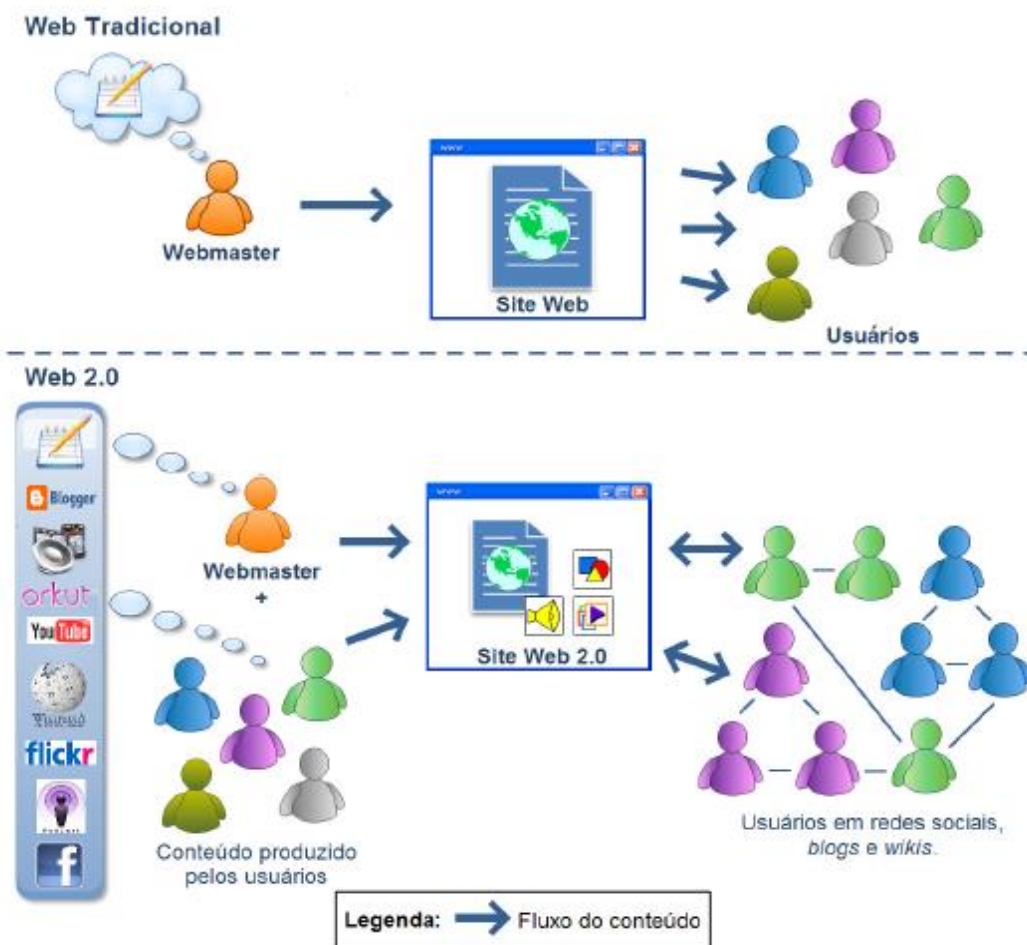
Web Tradicional

Webmaster

Site Web

Usuários

Web 2.0

Blogger

orkut

YouTube

Wikipedia

flickr

PODCAST

f

Webmaster
+

Conteúdo produzido pelos usuários

Site Web 2.0

Usuários em redes sociais, *blogs* e *wikis*.

Legenda: Fluxo do conteúdo